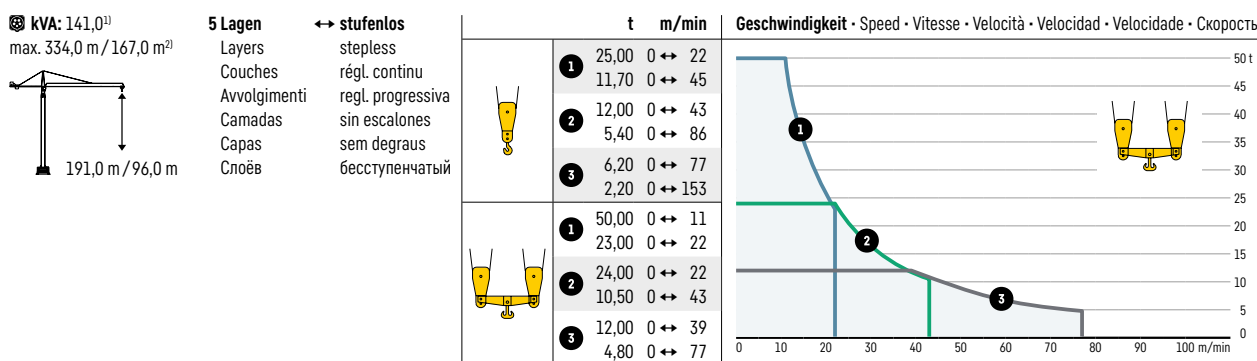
kVA: 141,0$^{1)}$
max. 334,0 m / 167,0 m$^{2)}$

191,0 m / 96,0 m

5 Lagen
Layers
Couches
Avvolgimenti
Camadas
Capas
Слоёв

↔ stufenlos
stepless
régl. continu
regl. progressiva
sin escalones
sem degraus
бесступенчатый

| | | t | m/min |
|---|---|---|---|
| | 1 | 25,00 | 0 ↔ 22 |
| | | 11,70 | 0 ↔ 45 |
| | 2 | 12,00 | 0 ↔ 43 |
| | | 5,40 | 0 ↔ 86 |
| | 3 | 6,20 | 0 ↔ 77 |
| | | 2,20 | 0 ↔ 153 |
| | 1 | 50,00 | 0 ↔ 11 |
| | | 23,00 | 0 ↔ 22 |
| | 2 | 24,00 | 0 ↔ 22 |
| | | 10,50 | 0 ↔ 43 |
| | 3 | 12,00 | 0 ↔ 39 |
| | | 4,80 | 0 ↔ 77 |

Geschwindigkeit • Speed • Vitesse • Velocità • Velocidad • Velocidade • Скорость

50 t
45
40
35
30
25
20
15
10
5
0

1
2
3

0 10 20 30 40 50 60 70 80 90 100 m/min